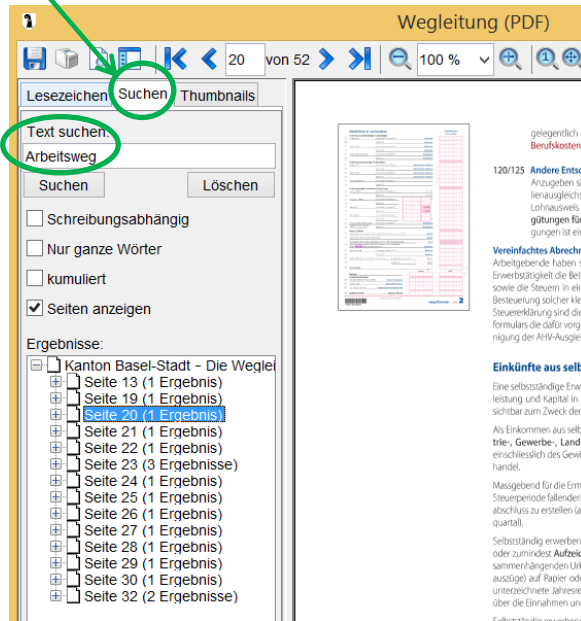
Wegleitung (PDF)

20 von 52

100 %

Lesezeichen Suchen Thumbnails

Text suchen:

Arbeitsweg

Suchen Löschen

Schreibungsabhängig

Nur ganze Wörter

kumuliert

Seiten anzeigen

Ergebnisse:

Kanton Basel-Stadt - Die Weglei

Seite 13 (1 Ergebnis)
Seite 19 (1 Ergebnis)
Seite 20 (1 Ergebnis)
Seite 21 (1 Ergebnis)
Seite 22 (1 Ergebnis)
Seite 23 (3 Ergebnisse)
Seite 24 (1 Ergebnis)
Seite 25 (1 Ergebnis)
Seite 26 (1 Ergebnis)
Seite 27 (1 Ergebnis)
Seite 28 (1 Ergebnis)
Seite 29 (1 Ergebnis)
Seite 30 (1 Ergebnis)
Seite 32 (2 Ergebnisse)

gelegentlich
Berufskosten

120/125 Andere Ents
Anzugeben si
lienausgleichs
Lohnausweis
gütungen für
gungen ist ei

Vereinfachtes Abrechn
Arbeitgebende haben
Erwerbstätigkeit die Bei
sowie die Steuern in ein
Besteuerung solcher kle
Steuererklärung sind di
formulars die dafür vorg
nigung der AHV-Ausglei

Einkünfte aus selb

Eine selbstständige Erw
leistung und Kapital in
sichtbar zum Zweck der

Als Einkommen aus selb
trie-, Gewerbe-, Land
einschliesslich des Gewi
handel.

Massgebend für die Erm
Steuerperiode fallender
abschluss zu erstellen (a
quartal).

Selbstständig erwerben
oder zumindest Aufzei
sammenhängenden Url
auszüge) auf Papier od
unterzeichnete Jahres
über die Einnahmen un